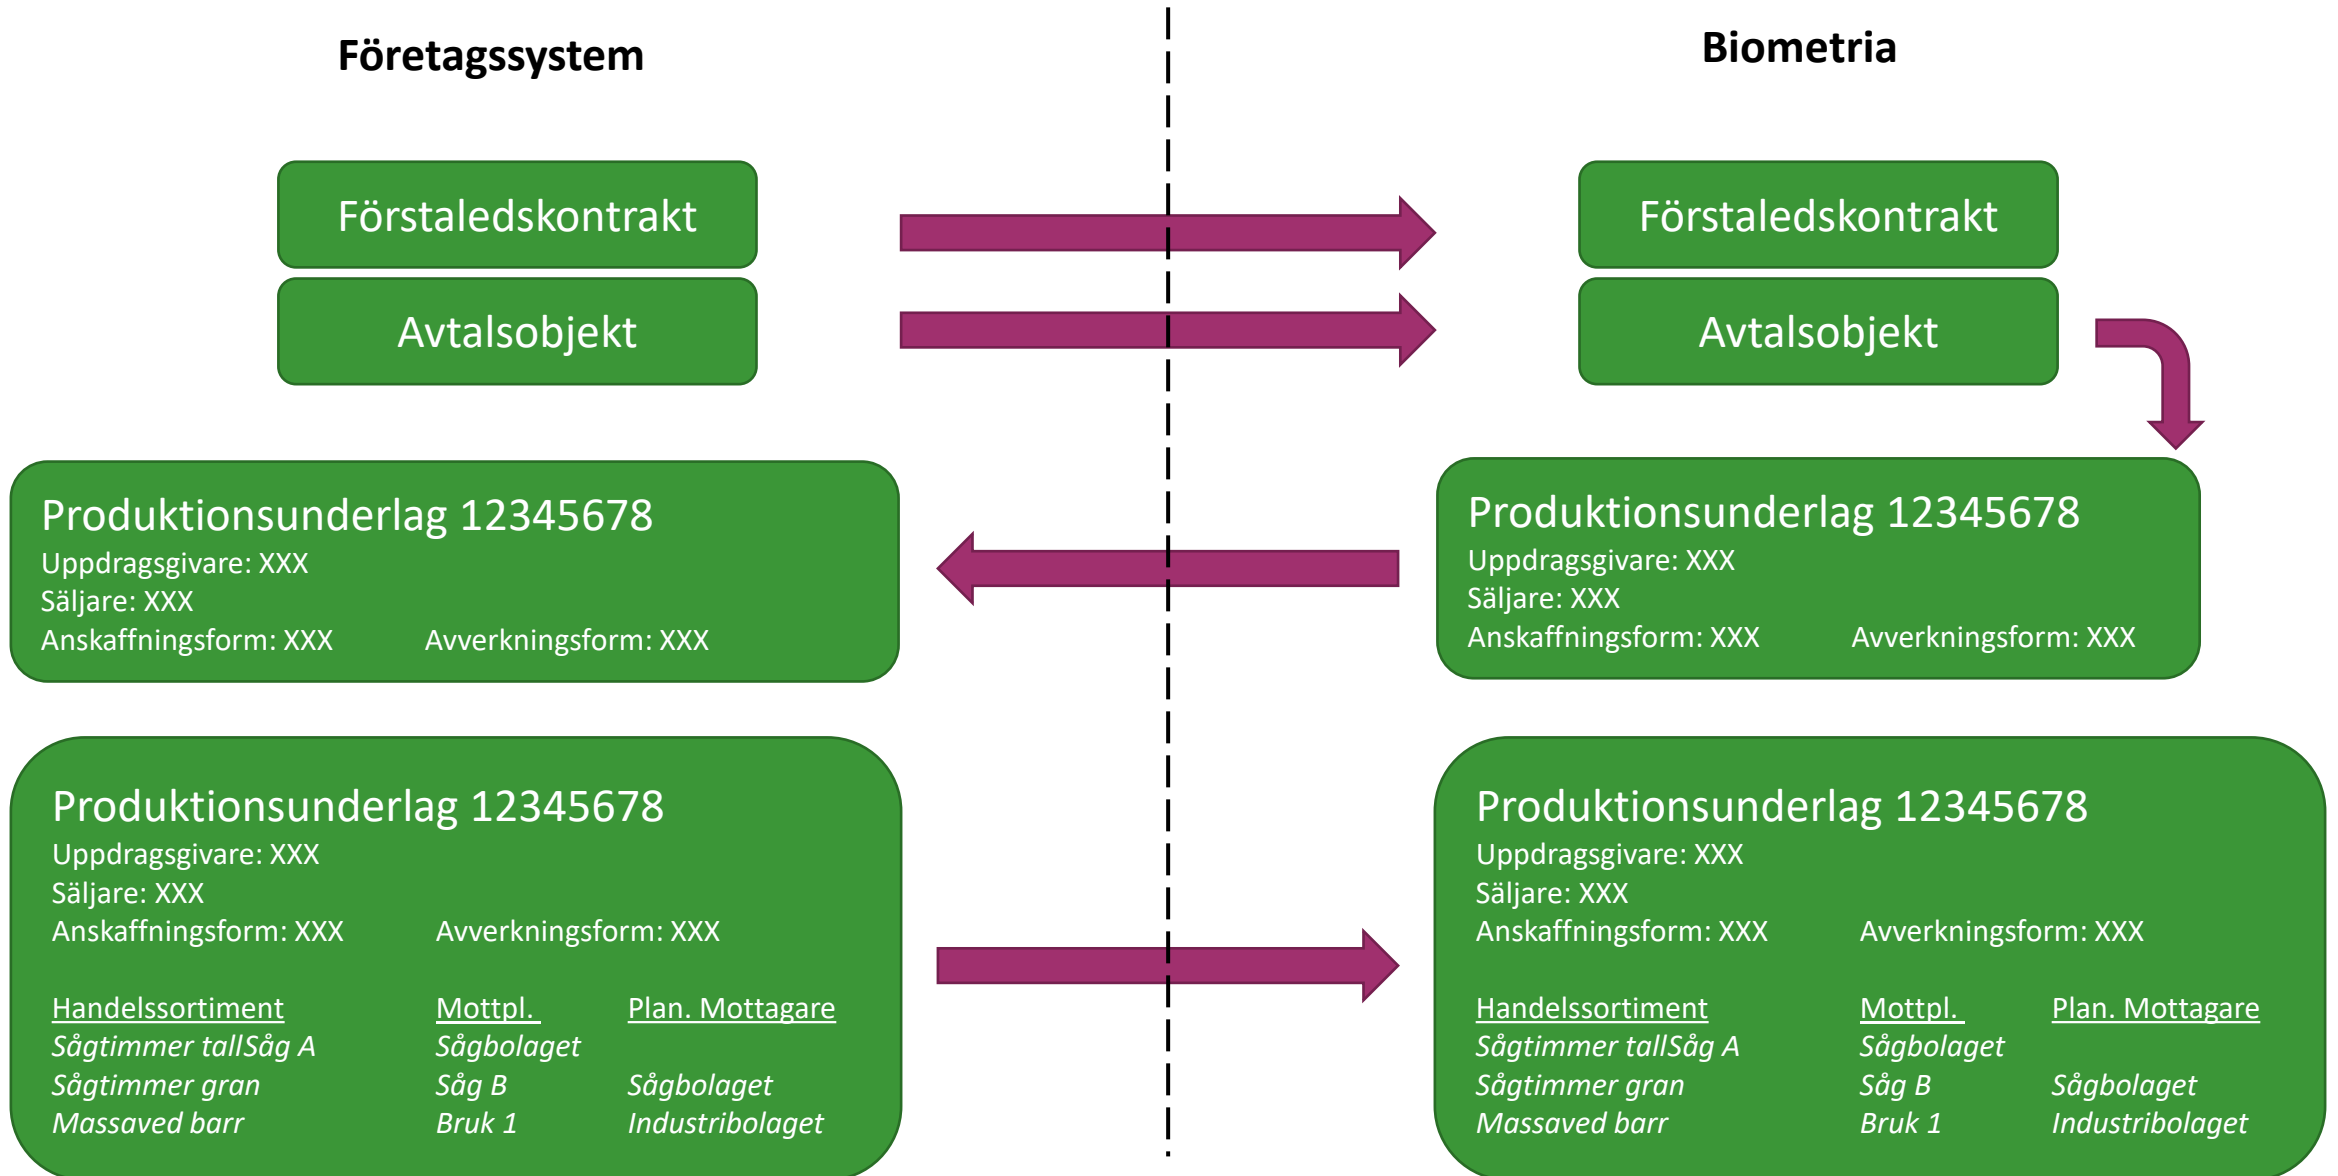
Företagssystem

Biometria

Förstaledskontrakt

Avtalsobjekt

Förstaledskontrakt

Avtalsobjekt

Produktionsunderlag 12345678
Uppdragsgivare: XXX
Säljare: XXX
Anskaffningsform: XXX Avverkningsform: XXX

Produktionsunderlag 12345678
Uppdragsgivare: XXX
Säljare: XXX
Anskaffningsform: XXX Avverkningsform: XXX

Produktionsunderlag 12345678
Uppdragsgivare: XXX
Säljare: XXX
Anskaffningsform: XXX Avverkningsform: XXX

| Handelssortiment | Mottpl. | Plan. Mottagare |
|---|---|---|
| Sågtimmer tall | Såg A | Sågbolaget |
| Sågtimmer gran | Såg B | Sågbolaget |
| Massaved barr | Bruk 1 | Industribolaget |

Produktionsunderlag 12345678
Uppdragsgivare: XXX
Säljare: XXX
Anskaffningsform: XXX Avverkningsform: XXX

| Handelssortiment | Mottpl. | Plan. Mottagare |
|---|---|---|
| Sågtimmer tall | Såg A | Sågbolaget |
| Sågtimmer gran | Såg B | Sågbolaget |
| Massaved barr | Bruk 1 | Industribolaget |